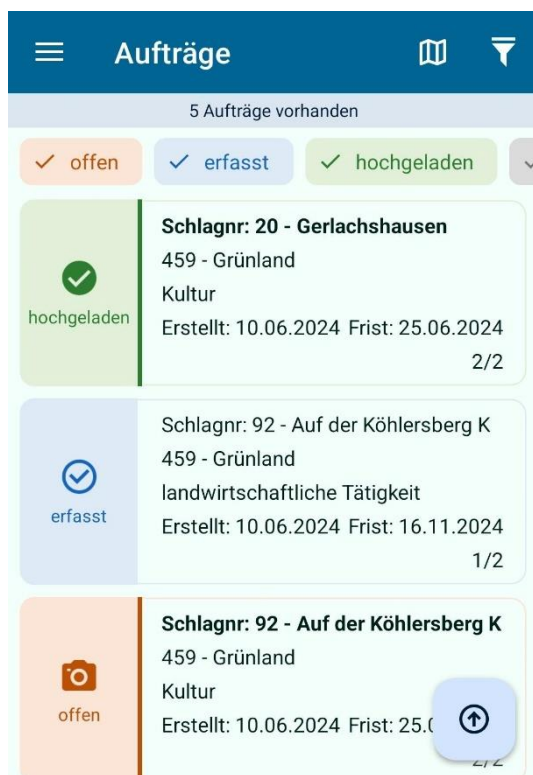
Aufträge

5 Aufträge vorhanden

offen
erfasst
hochgeladen

hochgeladen
Schlagnr: 20 - Gerlachshausen
459 - Grünland
Kultur
Erstellt: 10.06.2024 Frist: 25.06.2024
2/2

erfasst
Schlagnr: 92 - Auf der Köhlersberg K
459 - Grünland
landwirtschaftliche Tätigkeit
Erstellt: 10.06.2024 Frist: 16.11.2024
1/2

offen
Schlagnr: 92 - Auf der Köhlersberg K
459 - Grünland
Kultur
Erstellt: 10.06.2024 Frist: 25.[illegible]
2/2